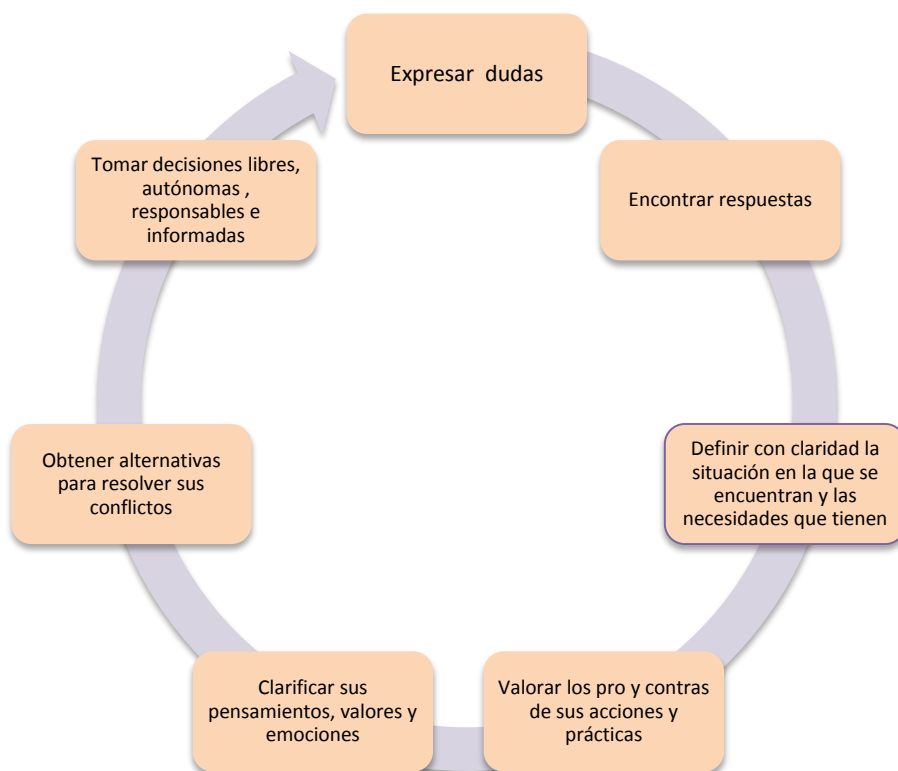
Expresar dudas

Encontrar respuestas

Definir con claridad la situación en la que se encuentran y las necesidades que tienen

Valorar los pro y contras de sus acciones y prácticas

Clarificar sus pensamientos, valores y emociones

Obtener alternativas para resolver sus conflictos

Tomar decisiones libres, autónomas , responsables e informadas